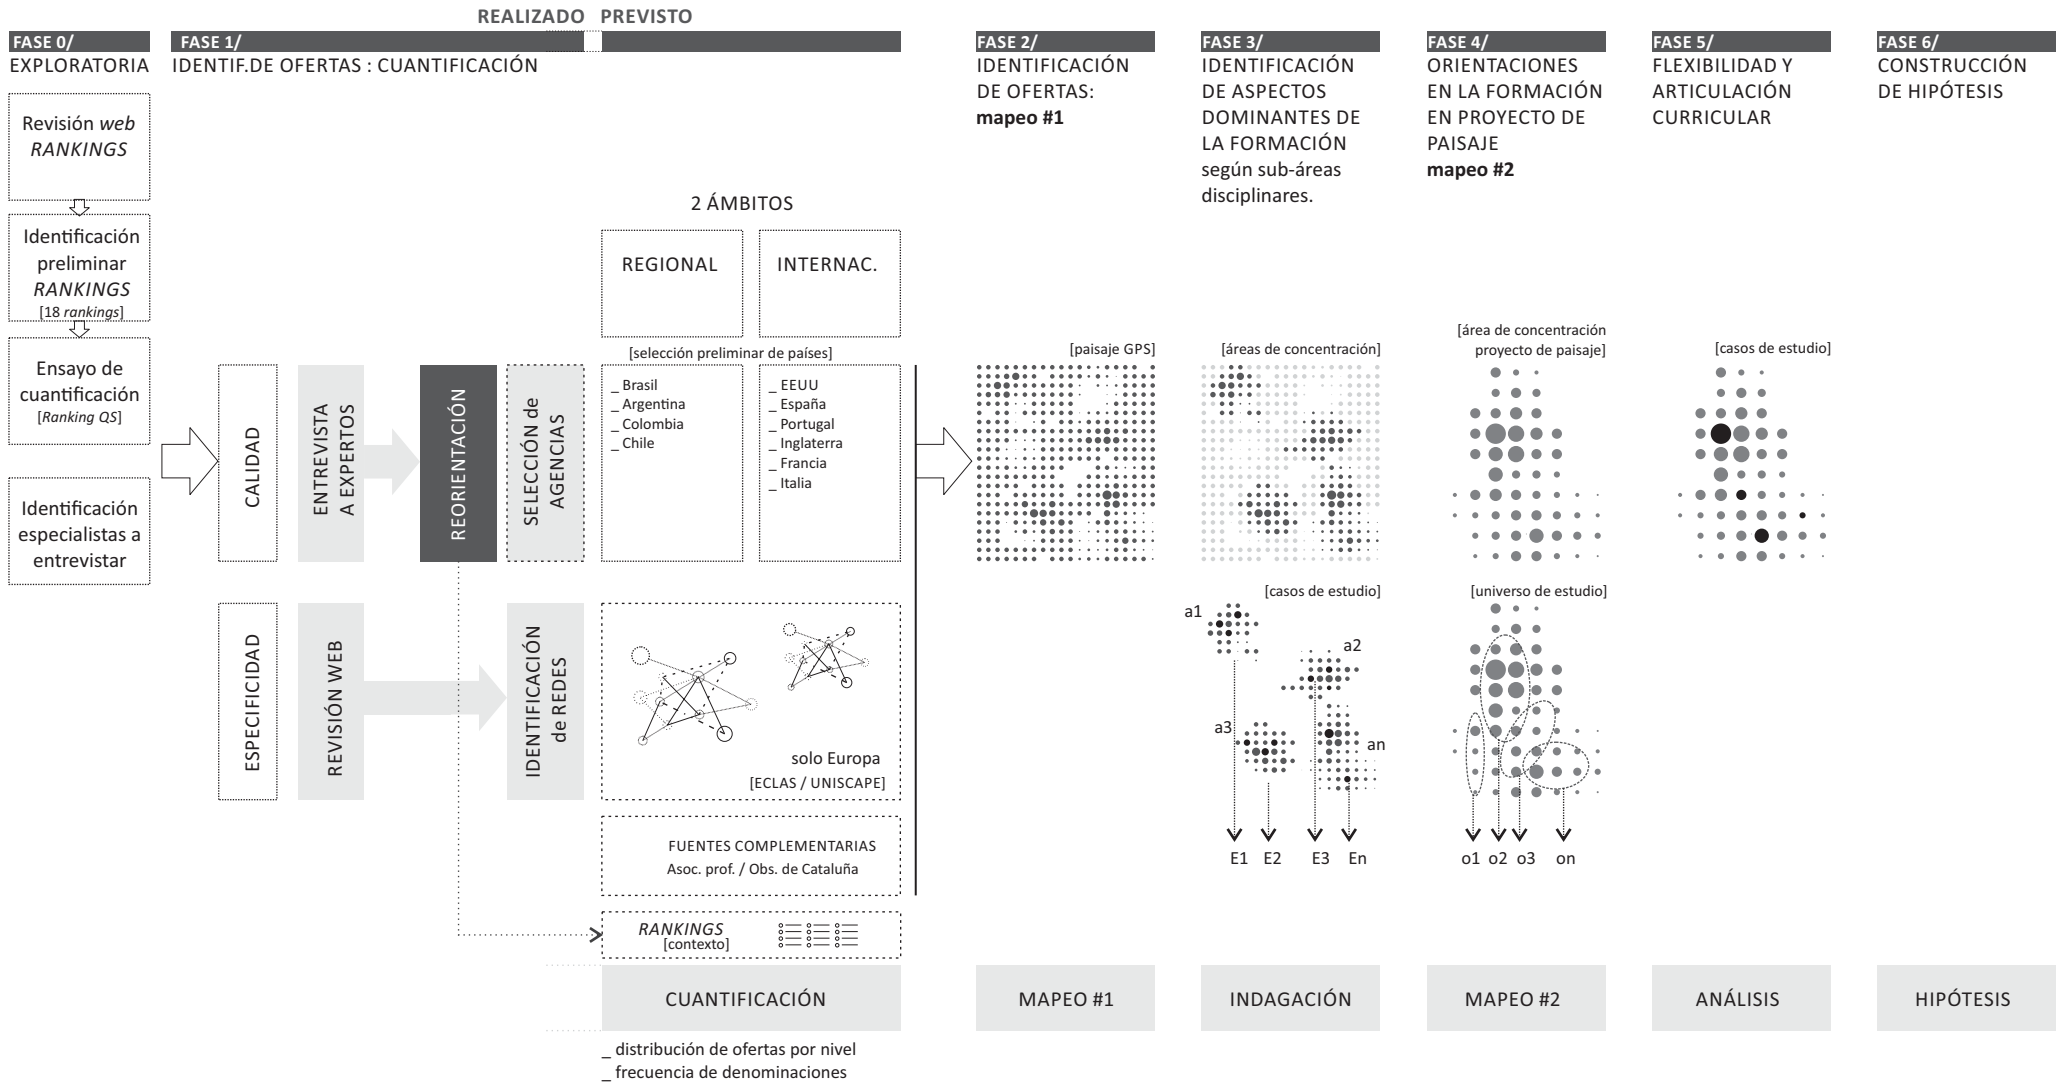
REALIZADO PREVISTO

FASE 0/
EXPLORATORIA

FASE 1/
IDENTIF.DE OFERTAS : CUANTIFICACIÓN

FASE 2/
IDENTIFICACIÓN DE OFERTAS:
**mapeo #1**

FASE 3/
IDENTIFICACIÓN DE ASPECTOS DOMINANTES DE LA FORMACIÓN según sub-áreas disciplinares.

FASE 4/
ORIENTACIONES EN LA FORMACIÓN EN PROYECTO DE PAISAJE
**mapeo #2**

FASE 5/
FLEXIBILIDAD Y ARTICULACIÓN CURRICULAR

FASE 6/
CONSTRUCCIÓN DE HIPÓTESIS

Revisión *web* *RANKINGS*

Identificación preliminar *RANKINGS* [18 *rankings*]

Ensayo de cuantificación [*Ranking QS*]

Identificación especialistas a entrevistar

CALIDAD

ENTREVISTA A EXPERTOS

REORIENTACIÓN

SELECCIÓN de AGENCIAS

2 ÁMBITOS

REGIONAL

INTERNAC.

[selección preliminar de países]

_ Brasil
_ Argentina
_ Colombia
_ Chile

_ EEUU
_ España
_ Portugal
_ Inglaterra
_ Francia
_ Italia

ESPECIFICIDAD

REVISIÓN WEB

IDENTIFICACIÓN de REDES

solo Europa
[ECLAS / UNISCAPE]

FUENTES COMPLEMENTARIAS
Asoc. prof. / Obs. de Cataluña

*RANKINGS* [contexto]

[paisaje GPS]

[áreas de concentración]

[área de concentración proyecto de paisaje]

[casos de estudio]

[casos de estudio]

a1 a2 a3 an

E1 E2 E3 En

[universo de estudio]

o1 o2 o3 on

CUANTIFICACIÓN

MAPEO #1

INDAGACIÓN

MAPEO #2

ANÁLISIS

HIPÓTESIS

_ distribución de ofertas por nivel
_ frecuencia de denominaciones